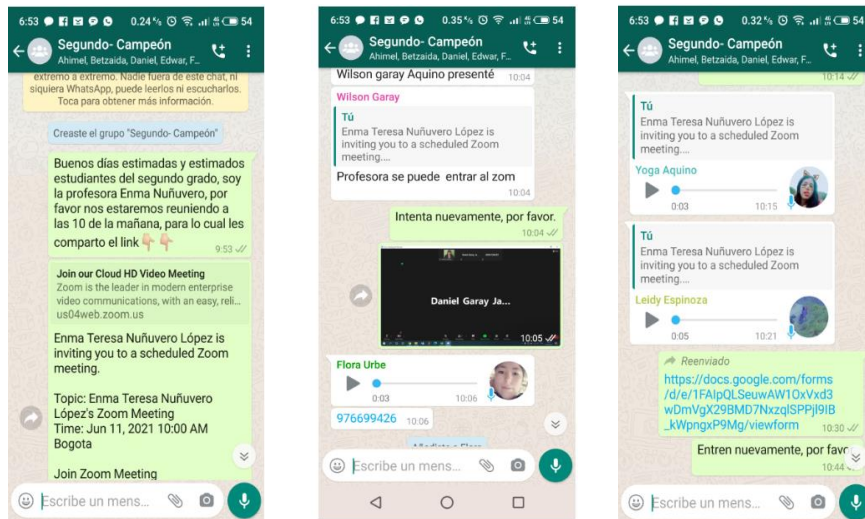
6:53 0.24 K/s 54

Segundo- Campeón
Ahimel, Betzaida, Daniel, Edwar, F...

extremo a extremo. Nadie fuera de este chat, ni siquiera WhatsApp, puede leerlos ni escucharlos. Toca para obtener más información.

Creaste el grupo "Segundo- Campeón"

Buenos días estimadas y estimados estudiantes del segundo grado, soy la profesora Enma Nuñuvero, por favor nos estaremos reuniendo a las 10 de la mañana, para lo cual les comparto el link 👇👇 9:53

Join our Cloud HD Video Meeting
Zoom is the leader in modern enterprise video communications, with an easy, reli...
us04web.zoom.us

Enma Teresa Nuñuvero López is inviting you to a scheduled Zoom meeting.

Topic: Enma Teresa Nuñuvero López's Zoom Meeting
Time: Jun 11, 2021 10:00 AM Bogota

Join Zoom Meeting

Escribe un mens...

6:53 0.35 K/s 54

Segundo- Campeón
Ahimel, Betzaida, Daniel, Edwar, F...

Wilson garay Aquino presenté 10:04

Wilson Garay
Tú
Enma Teresa Nuñuvero López is inviting you to a scheduled Zoom meeting....
Profesora se puede entrar al zom 10:04

Intenta nuevamente, por favor. 10:04

Daniel Garay Ja...
10:05

Flora Urbe
0:03 10:06

976699426 10:06

Escribe un mens...

6:53 0.32 K/s 54

Segundo- Campeón
Ahimel, Betzaida, Daniel, Edwar, F...

10:14

Tú
Enma Teresa Nuñuvero López is inviting you to a scheduled Zoom meeting....
Yoga Aquino
0:03 10:15

Tú
Enma Teresa Nuñuvero López is inviting you to a scheduled Zoom meeting....
Leidy Espinoza
0:05 10:21

Reenviado
https://docs.google.com/forms/d/e/1FAIpQLSeuwAW1OxVxd3wDmVgX29BMD7NxzqlSPPjl9IB_kWpngxP9Mg/viewform 10:30

Entren nuevamente, por favor 10:44

Escribe un mens...